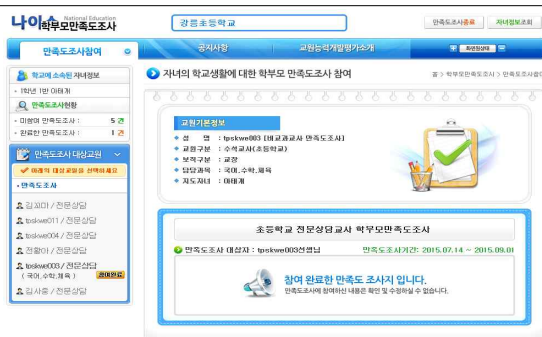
나이스 National Education 학부모만족도조사

강릉초등학교

만족도조사종료 | 자녀정보조회

만족도조사참여

공지사항 | 교원능력개발평가소개

최근접속이력

학교에 소속된 자녀정보

1학년 1반 이태겨

만족도조사현황

미완료 만족도조사 : 5건

완료한 만족도조사 : 1건

만족도조사 대상교원

아래의 대상 교원을 선택하세요

만족도조사

김재미 / 전문상담

tpskwe011 / 전문상담

tpskwe004 / 전문상담

전철아 / 전문상담

tpskwe003 / 전문상담 (국어,수학,체육) 참여완료

김사중 / 전문상담

자녀의 학교생활에 대한 학부모 만족도조사 참여

홈 > 학부모만족도조사 > 만족도조사참여

교원기본정보

성 명 : tpskwe003 (비교과교사 만족도조사)

교원구분 : 수석교사(초등학교)

보직구분 : 교장

담당과목 : 국어,수학,체육

지도자녀 : 이태겨

초등학교 전문상담교사 학부모만족도조사

만족도조사 대상자 : tpskwe003선생님 만족도조사기간: 2015.07.14 ~ 2015.09.01

참여 완료한 만족도 조사지 입니다.

만족도조사에 참여하신 내용은 확인 및 수정하실 수 없습니다.